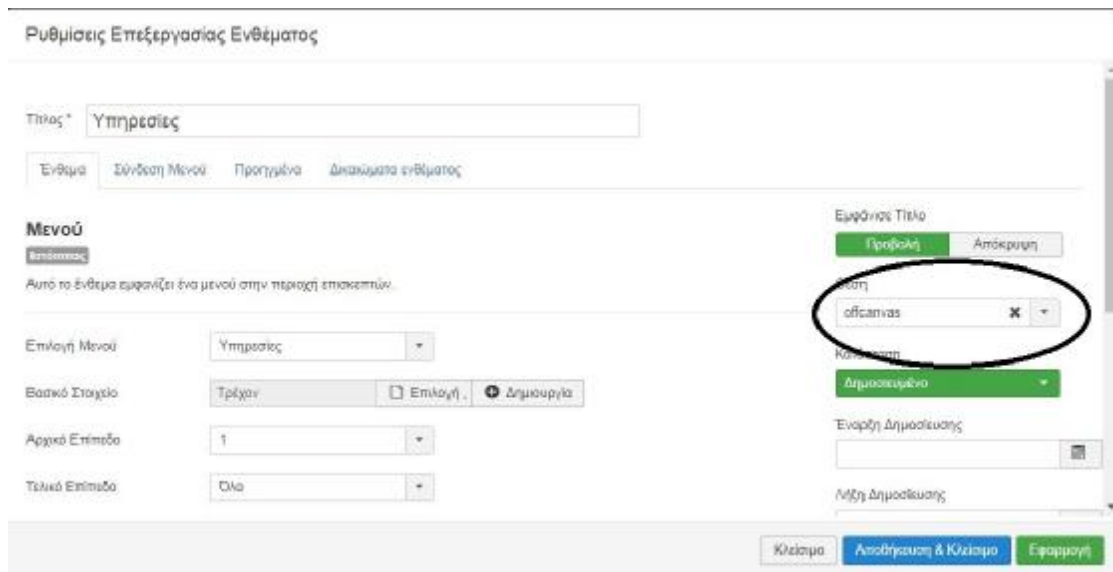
Ρυθμίσεις Επεξεργασίας Ενθέματος

Τίτλος * Υπηρεσίες

Ένθεμα Σύνδεση Μενού Προηγμένα Δικαιώματα ενθέματος

Μενού
Ιστότοπος

Αυτό το ένθεμα εμφανίζει ένα μενού στην περιοχή επισκεπτών.

Επιλογή Μενού Υπηρεσίες

Βασικό Στοιχείο Τρέχον Επιλογή Δημιουργία

Αρχικό Επίπεδο 1

Τελικό Επίπεδο Όλα

Εμφάνιση Τίτλο
Προβολή Απόκρυψη

Θέση
offcanvas

Κατάσταση
Δημοσιευμένο

Έναρξη Δημοσίευσης

Λήξη Δημοσίευσης

Κλείσιμο Αποθήκευση & Κλείσιμο Εφαρμογή